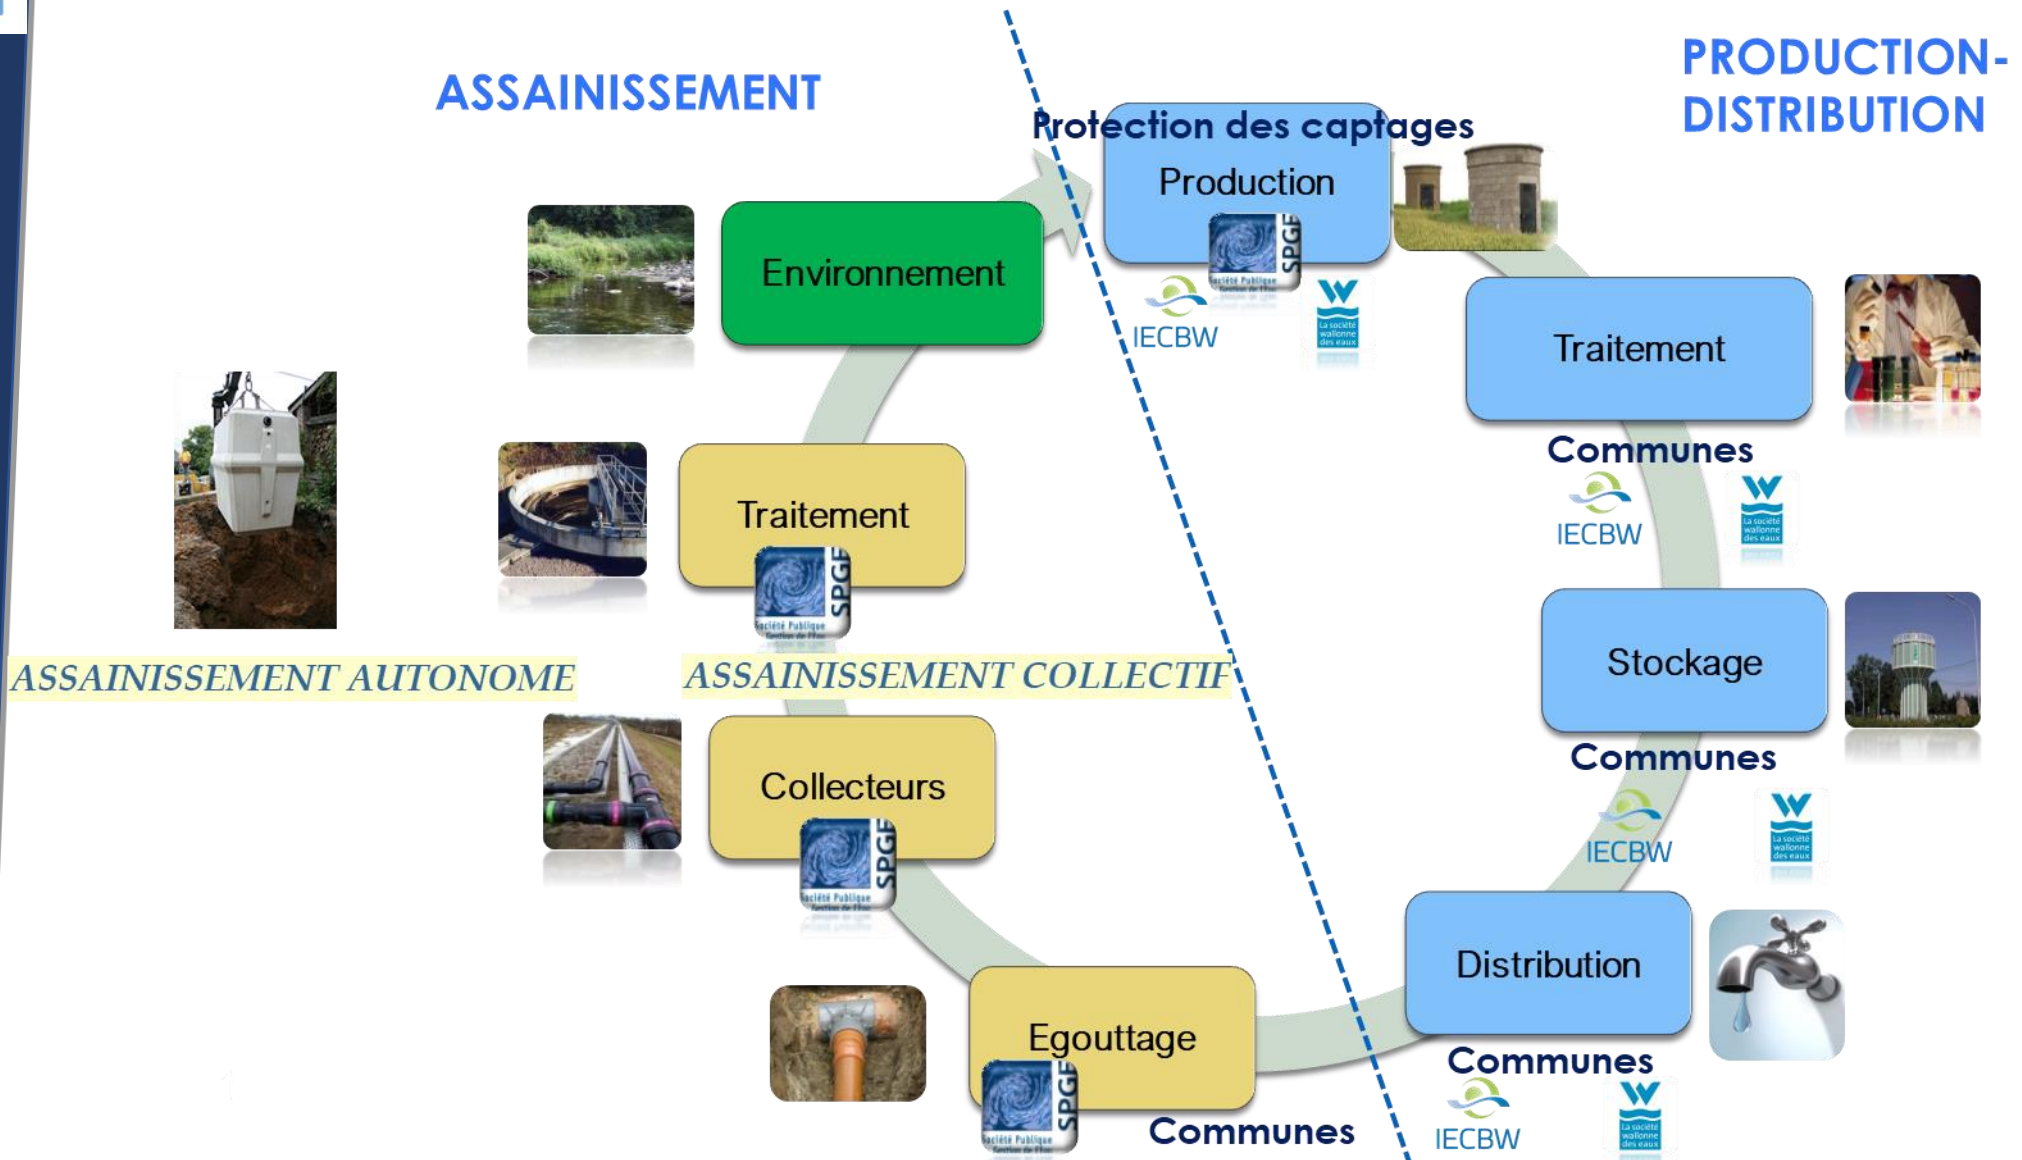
ASSAINISSEMENT

PRODUCTION-DISTRIBUTION

Protection des captages

Production

SPGE

IECBW

La société wallonne des eaux

Environnement

Traitement

Communes

IECBW

La société wallonne des eaux

Traitement

SPGE

ASSAINISSEMENT AUTONOME

ASSAINISSEMENT COLLECTIF

Stockage

Communes

IECBW

La société wallonne des eaux

Collecteurs

SPGE

Distribution

Egouttage

SPGE

Communes

Communes

IECBW

La société wallonne des eaux